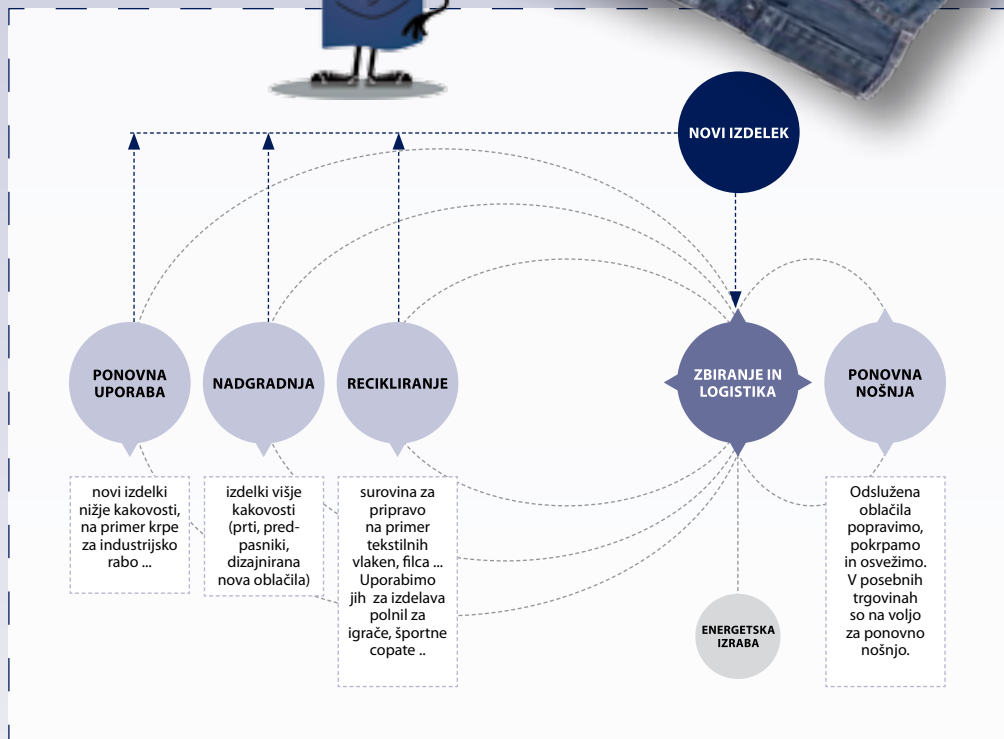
NOVI IZDELEK

PONOVNA UPORABA

NADGRADNJA

RECIKLIRANJE

ZBIRANJE IN LOGISTIKA

PONOVNA NOŠNJA

novi izdelki nižje kakovosti, na primer krpe za industrijsko rabo ...

izdelki višje kakovosti (prti, predpasniki, dizajnirana nova oblačila)

surovina za pripravo na primer tekstilnih vlaken, filca ... Uporabimo jih za izdelava polnil za igrače, športne copate ..

ENERGETSKA IZRABA

Odslužena oblačila popravimo, pokrpamo in osvežimo. V posebnih trgovinah so na voljo za ponovno nošnjo.